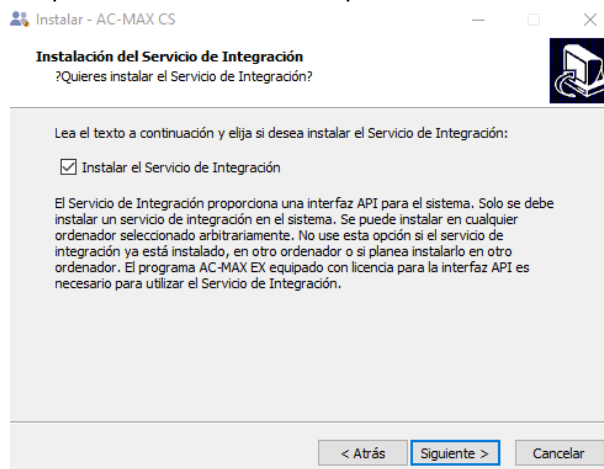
Instalar - AC-MAX CS

Instalación del Servicio de Integración
?Quieres instalar el Servicio de Integración?

Lea el texto a continuación y elija si desea instalar el Servicio de Integración:

☑ Instalar el Servicio de Integración

El Servicio de Integración proporciona una interfaz API para el sistema. Solo se debe instalar un servicio de integración en el sistema. Se puede instalar en cualquier ordenador seleccionado arbitrariamente. No use esta opción si el servicio de integración ya está instalado, en otro ordenador o si planea instalarlo en otro ordenador. El programa AC-MAX EX equipado con licencia para la interfaz API es necesario para utilizar el Servicio de Integración.

< Atrás | Siguiente > | Cancelar